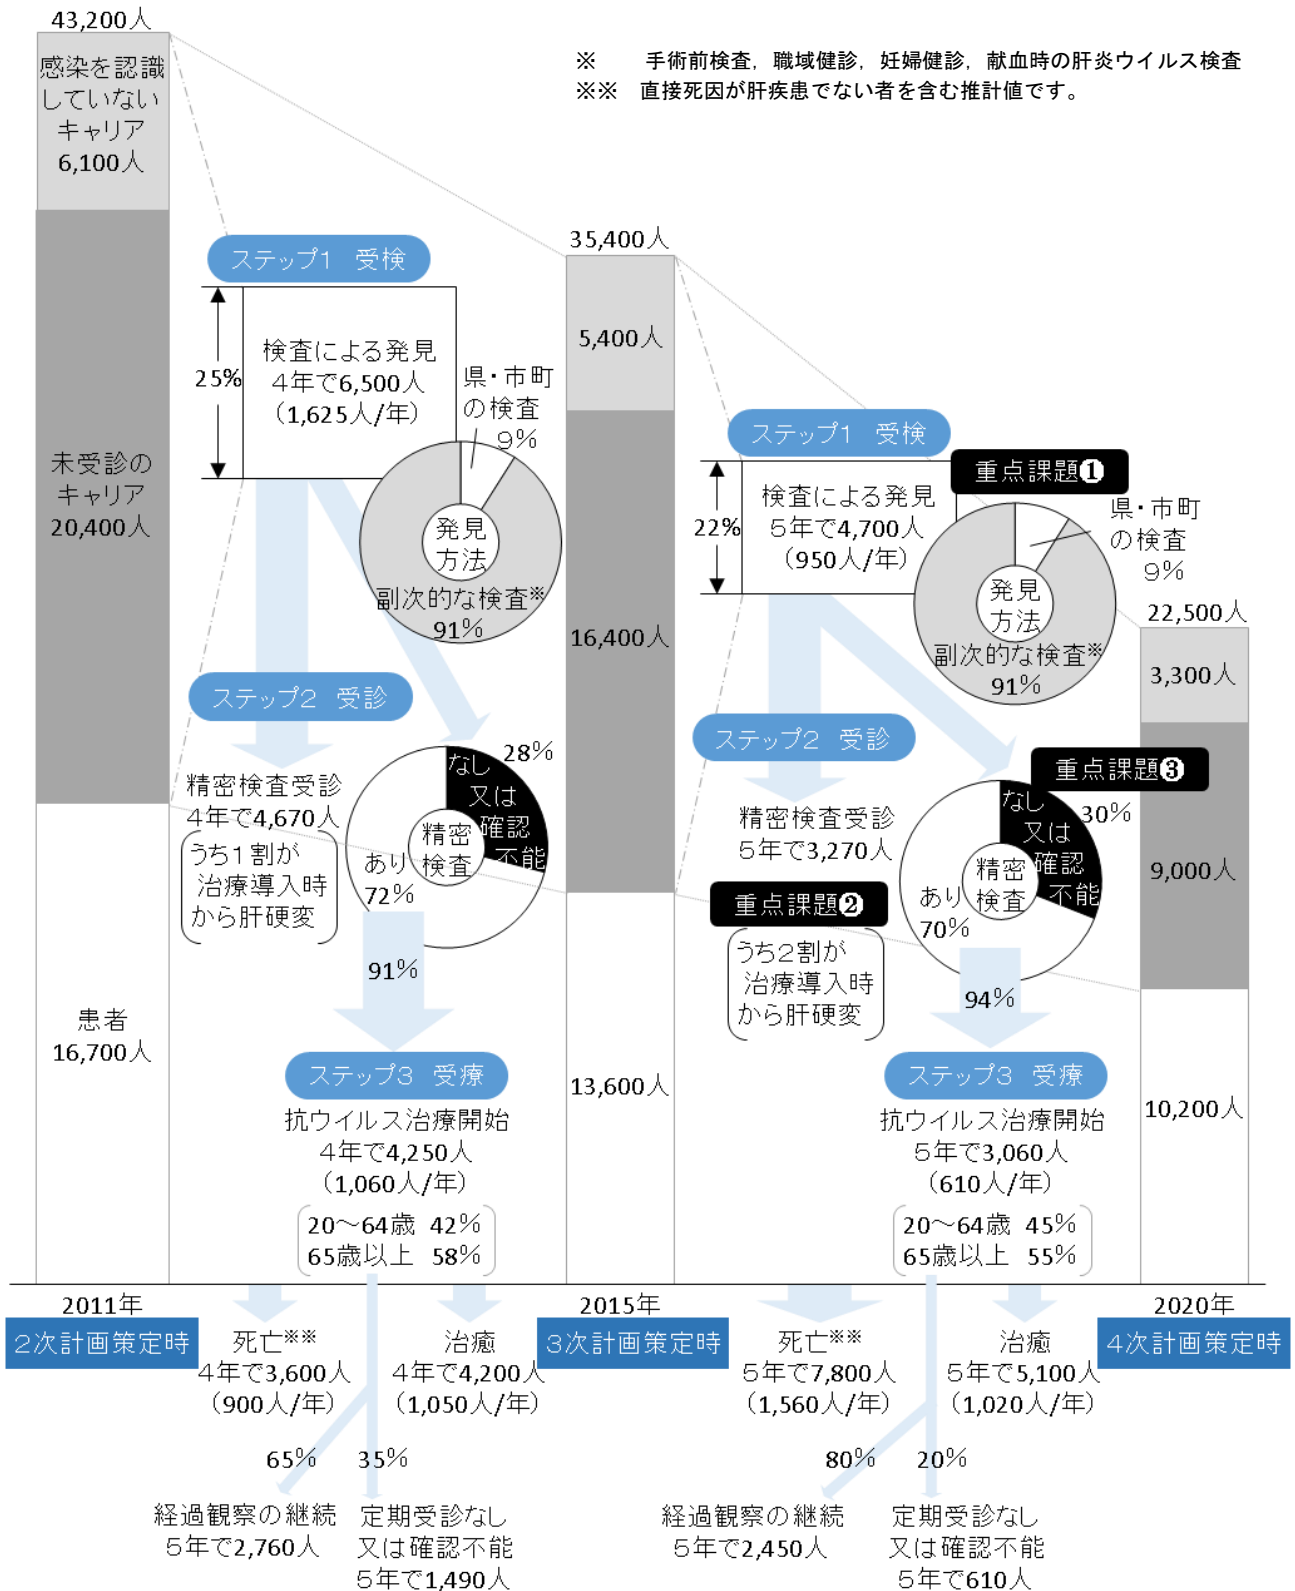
43,200人

感染を認識していないキャリア 6,100人

※ 手術前検査，職域健診，妊婦健診，献血時の肝炎ウイルス検査
※※ 直接死因が肝疾患でない者を含む推計値です。

未受診のキャリア 20,400人

患者 16,700人

ステップ1 受検

25%

検査による発見 4年で6,500人 (1,625人/年)

県・市町の検査 9%

発見方法

副次的な検査※ 91%

ステップ2 受診

精密検査受診 4年で4,670人

うち1割が治療導入時から肝硬変

なし又は確認不能 28%

精密検査

あり 72%

91%

ステップ3 受療

抗ウイルス治療開始 4年で4,250人 (1,060人/年)

20～64歳 42%
65歳以上 58%

35,400人

5,400人

16,400人

13,600人

ステップ1 受検

重点課題❶

22%

検査による発見 5年で4,700人 (950人/年)

県・市町の検査 9%

発見方法

副次的な検査※ 91%

22,500人

3,300人

ステップ2 受診

重点課題❸

精密検査受診 5年で3,270人

なし又は確認不能 30%

精密検査

あり 70%

9,000人

重点課題❷

うち2割が治療導入時から肝硬変

94%

ステップ3 受療

抗ウイルス治療開始 5年で3,060人 (610人/年)

20～64歳 45%
65歳以上 55%

10,200人

2011年
2次計画策定時

死亡※※ 4年で3,600人 (900人/年)

治癒 4年で4,200人 (1,050人/年)

2015年
3次計画策定時

死亡※※ 5年で7,800人 (1,560人/年)

治癒 5年で5,100人 (1,020人/年)

2020年
4次計画策定時

65%
35%

経過観察の継続 5年で2,760人

定期受診なし又は確認不能 5年で1,490人

80%
20%

経過観察の継続 5年で2,450人

定期受診なし又は確認不能 5年で610人